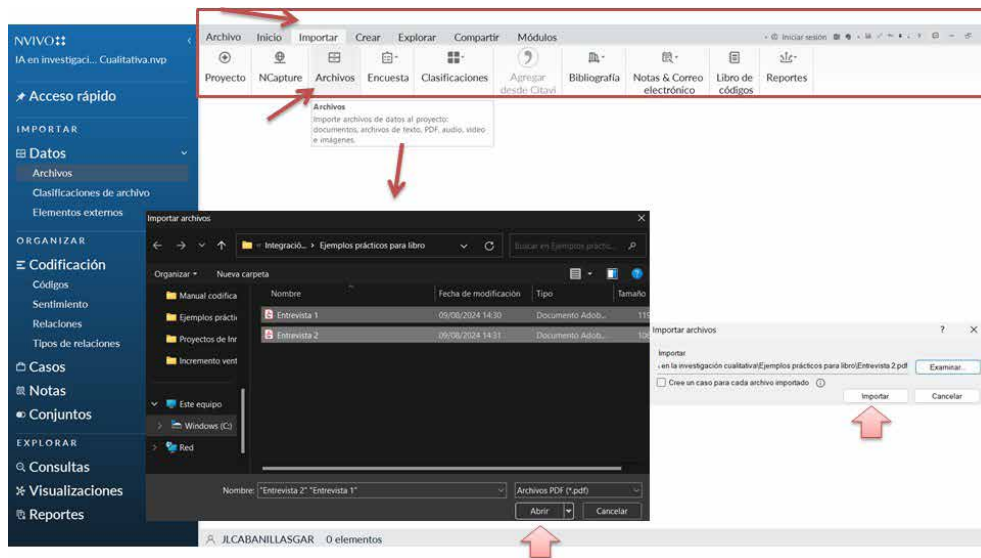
NVIVO
IA en investigaci... Cualitativa.nvp

Acceso rápido

IMPORTAR
Datos
Archivos
Clasificaciones de archivo
Elementos externos

ORGANIZAR
Codificación
Códigos
Sentimiento
Relaciones
Tipos de relaciones
Casos
Notas
Conjuntos

EXPLORAR
Consultas
Visualizaciones
Reportes

Archivo Inicio Importar Crear Explorar Compartir Módulos

Iniciar sesión

Proyecto NCapture Archivos Encuesta Clasificaciones Agregar desde Citavi Bibliografía Notas & Correo electrónico Libro de códigos Reportes

Archivos
Importe archivos de datos al proyecto: documentos, archivos de texto, PDF, audio, video e imágenes.

Importar archivos
Integració... › Ejemplos prácticos para libro
Buscar en Ejemplos práctic...
Organizar ▾ Nueva carpeta
Manual codifica
Ejemplos prácti
Proyectos de Inr
Incremento vent
Este equipo
Windows (C:)
Red

| Nombre | Fecha de modificación | Tipo | Tamaño |
|---|---|---|---|
| Entrevista 1 | 09/08/2024 14:30 | Documento Adob... | 11 |
| Entrevista 2 | 09/08/2024 14:31 | Documento Adob... | 10 |

Nombre: "Entrevista 2" "Entrevista 1"
Archivos PDF (*.pdf)
Abrir Cancelar

Importar archivos ? ×
Importar
en la investigación cualitativa\Ejemplos prácticos para libro\Entrevista 2.pdf Examinar...
Cree un caso para cada archivo importado
Importar Cancelar

JLCABANILLASGAR 0 elementos